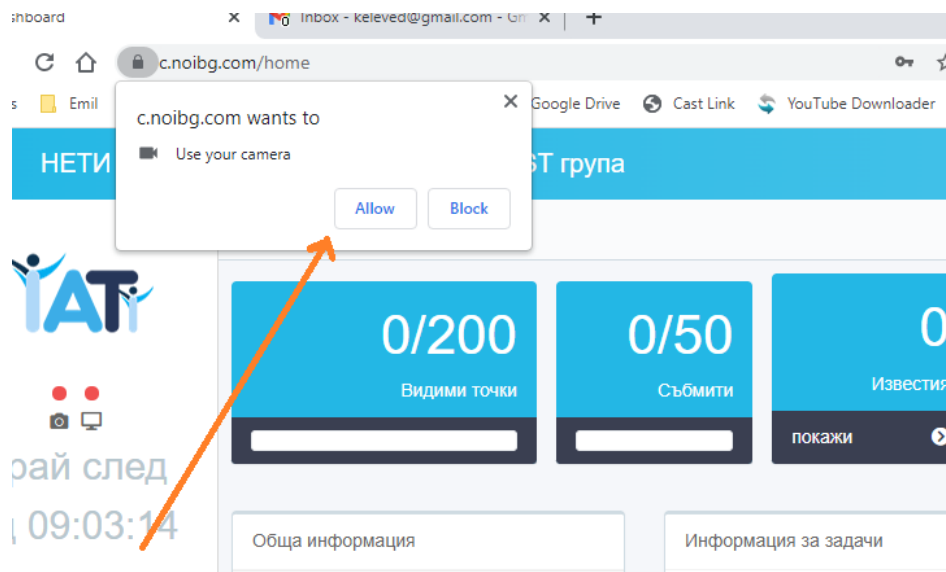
shboard
Inbox - keleved@gmail.com - Gm
c.noibg.com/home
s Emil
Google Drive Cast Link YouTube Downloader
c.noibg.com wants to
Use your camera
Allow Block
НЕТИ
ST група
IATI
рай след
09:03:14
0/200
Видими точки
0/50
Събмити
0
Известия
покажи
Обща информация
Информация за задачи